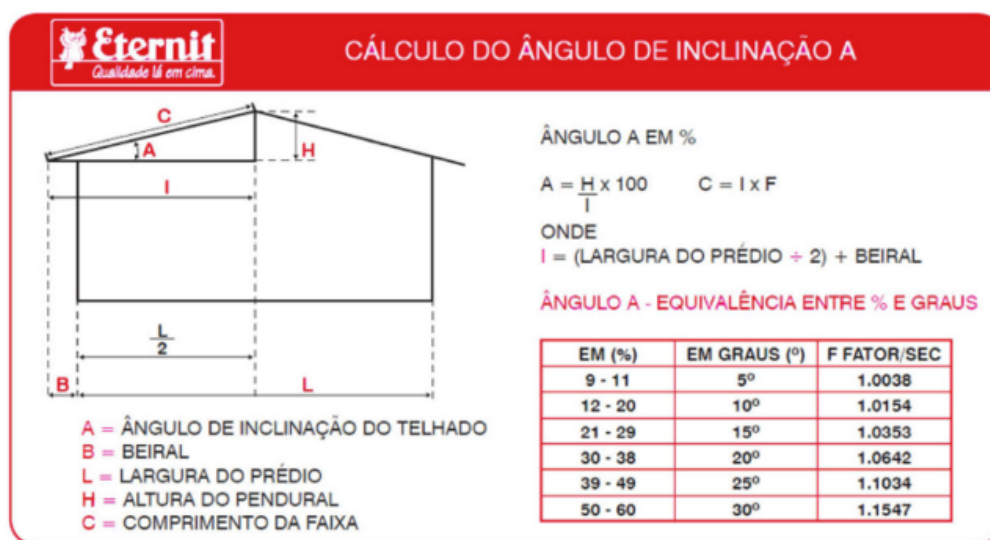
Eternit
Qualidade lá em cima.

CÁLCULO DO ÂNGULO DE INCLINAÇÃO A

C
A
H
I
$\frac{L}{2}$
B
L

ÂNGULO A EM %

$A = \frac{H}{I} \times 100$     $C = I \times F$

ONDE
I = (LARGURA DO PRÉDIO ÷ 2) + BEIRAL

ÂNGULO A - EQUIVALÊNCIA ENTRE % E GRAUS

| EM (%) | EM GRAUS (º) | F FATOR/SEC |
|---|---|---|
| 9 - 11 | 5º | 1.0038 |
| 12 - 20 | 10º | 1.0154 |
| 21 - 29 | 15º | 1.0353 |
| 30 - 38 | 20º | 1.0642 |
| 39 - 49 | 25º | 1.1034 |
| 50 - 60 | 30º | 1.1547 |

A = ÂNGULO DE INCLINAÇÃO DO TELHADO
B = BEIRAL
L = LARGURA DO PRÉDIO
H = ALTURA DO PENDURAL
C = COMPRIMENTO DA FAIXA